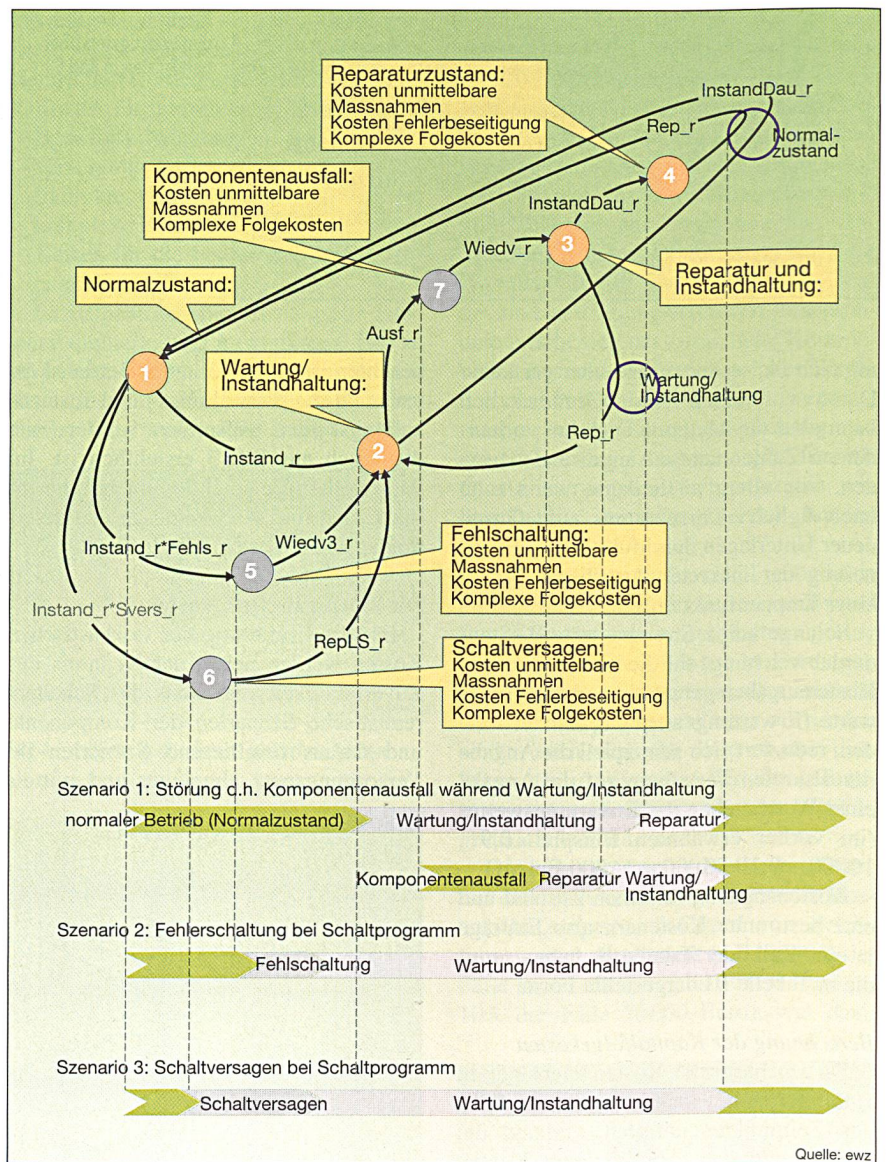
Reparaturzustand:
Kosten unmittelbare Massnahmen
Kosten Fehlerbeseitigung
Komplexe Folgekosten

InstandDau_r

Rep_r

Normalzustand

Komponentenausfall:
Kosten unmittelbare Massnahmen
Komplexe Folgekosten

4

InstandDau_r

3

Wiedv_r

7

Reparatur und Instandhaltung:

Normalzustand:

Ausf_r

1

Wartung/Instandhaltung:

Wartung/Instandhaltung

Rep_r

Instand_r

2

Wiedv3_r

Instand_r*Fehls_r

5

Fehlschaltung:
Kosten unmittelbare Massnahmen
Kosten Fehlerbeseitigung
Komplexe Folgekosten

Instand_r*Svers_r

RepLS_r

6

Schaltversagen:
Kosten unmittelbare Massnahmen
Kosten Fehlerbeseitigung
Komplexe Folgekosten

Szenario 1: Störung d.h. Komponentenausfall während Wartung/Instandhaltung

normaler Betrieb (Normalzustand) Wartung/Instandhaltung Reparatur

Komponentenausfall Reparatur Wartung/Instandhaltung

Szenario 2: Fehlerschaltung bei Schaltprogramm

Fehlschaltung Wartung/Instandhaltung

Szenario 3: Schaltversagen bei Schaltprogramm

Schaltversagen Wartung/Instandhaltung

Quelle: ewz